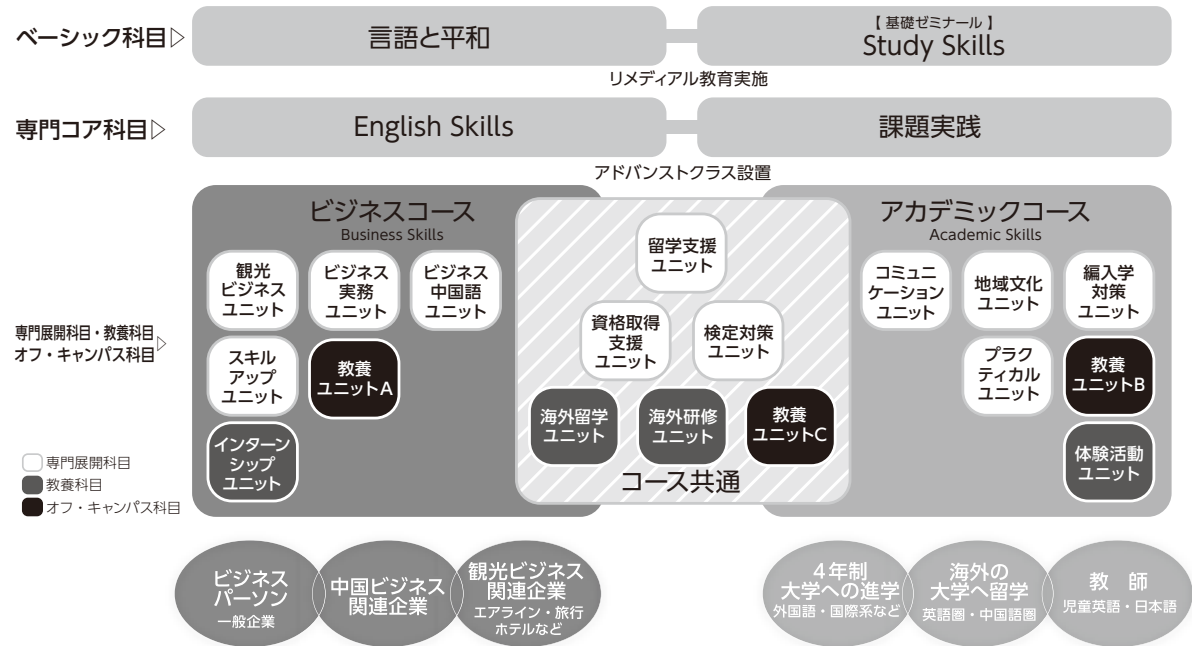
ベーシック科目▷

言語と平和

【基礎ゼミナール】
Study Skills

リメディアル教育実施

専門コア科目▷

English Skills

課題実践

アドバンストクラス設置

ビジネスコース
Business Skills

観光ビジネスユニット

ビジネス実務ユニット

ビジネス中国語ユニット

スキルアップユニット

教養ユニットA

インターンシップユニット

留学支援ユニット

資格取得支援ユニット

検定対策ユニット

海外留学ユニット

海外研修ユニット

教養ユニットC

コース共通

アカデミックコース
Academic Skills

コミュニケーションユニット

地域文化ユニット

編入学対策ユニット

プラクティカルユニット

教養ユニットB

体験活動ユニット

専門展開科目・教養科目
オフ・キャンパス科目▷

専門展開科目
教養科目
オフ・キャンパス科目

ビジネスパーソン
一般企業

中国ビジネス関連企業

観光ビジネス関連企業
エアライン・旅行
ホテルなど

4年制大学への進学
外国語・国際系など

海外の大学へ留学
英語圏・中国語圏

教 師
児童英語・日本語